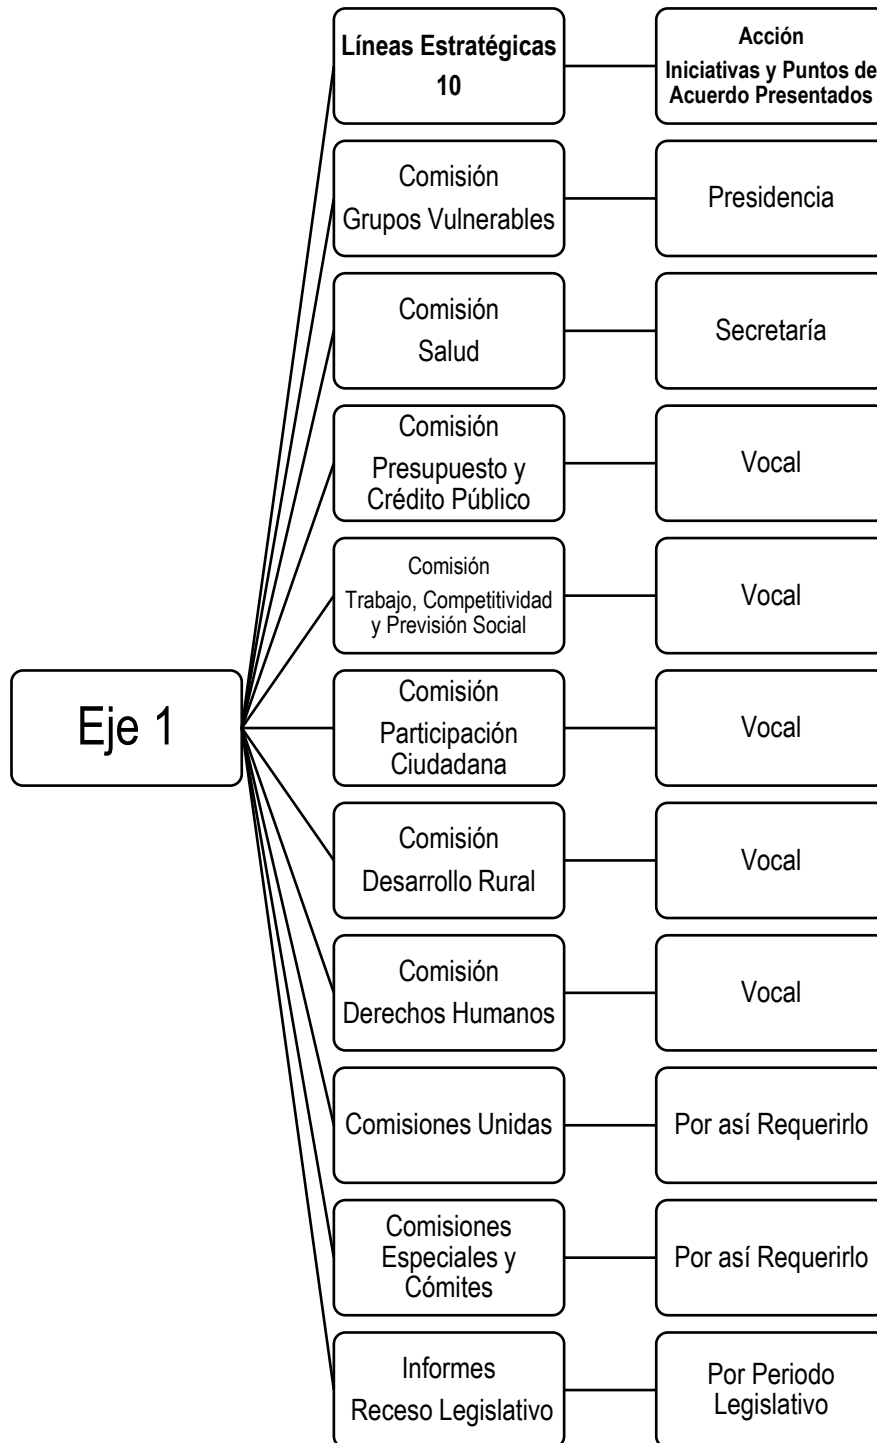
Eje 1

Líneas Estratégicas 10

Acción
Iniciativas y Puntos de Acuerdo Presentados

Comisión
Grupos Vulnerables

Presidencia

Comisión
Salud

Secretaría

Comisión
Presupuesto y Crédito Público

Vocal

Comisión
Trabajo, Competitividad y Previsión Social

Vocal

Comisión
Participación Ciudadana

Vocal

Comisión
Desarrollo Rural

Vocal

Comisión
Derechos Humanos

Vocal

Comisiones Unidas

Por así Requerirlo

Comisiones Especiales y Cómites

Por así Requerirlo

Informes
Receso Legislativo

Por Periodo Legislativo